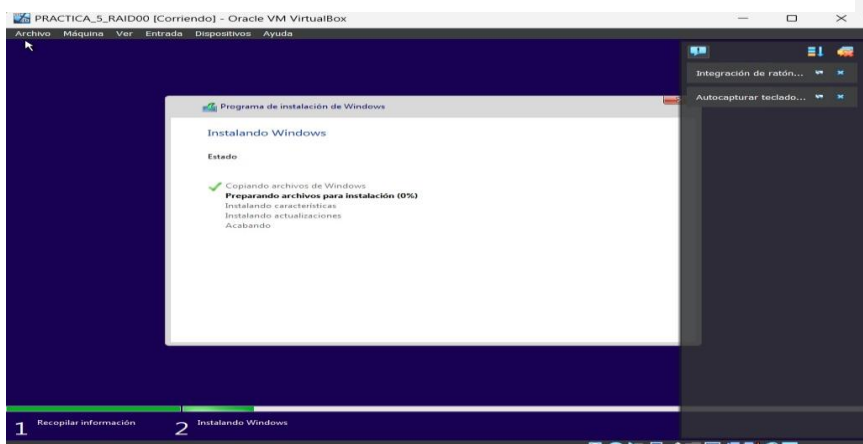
PRACTICA_5_RAID00 [Corriendo] - Oracle VM VirtualBox

Archivo Máquina Ver Entrada Dispositivos Ayuda

Integración de ratón...

Autocapturar teclado...

Programa de instalación de Windows

Instalando Windows

Estado

Copiando archivos de Windows
Preparando archivos para instalación (0%)
Instalando características
Instalando actualizaciones
Acabando

1 Recopilar información

2 Instalando Windows